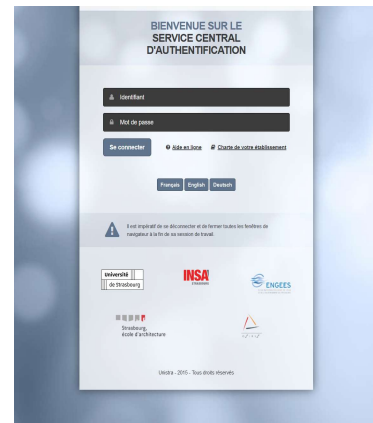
BIENVENUE SUR LE
SERVICE CENTRAL
D'AUTHENTIFICATION

Identifiant

Mot de passe

Se connecter

Aide en ligne

Charte de votre établissement

Français English Deutsch

Il est impératif de se déconnecter et de fermer toutes les fenêtres de navigateur à la fin de sa session de travail.

université
de Strasbourg

INSA
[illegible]

ENGEES

Strasbourg,
école d'architecture

Unistra - 2015 - Tous droits réservés